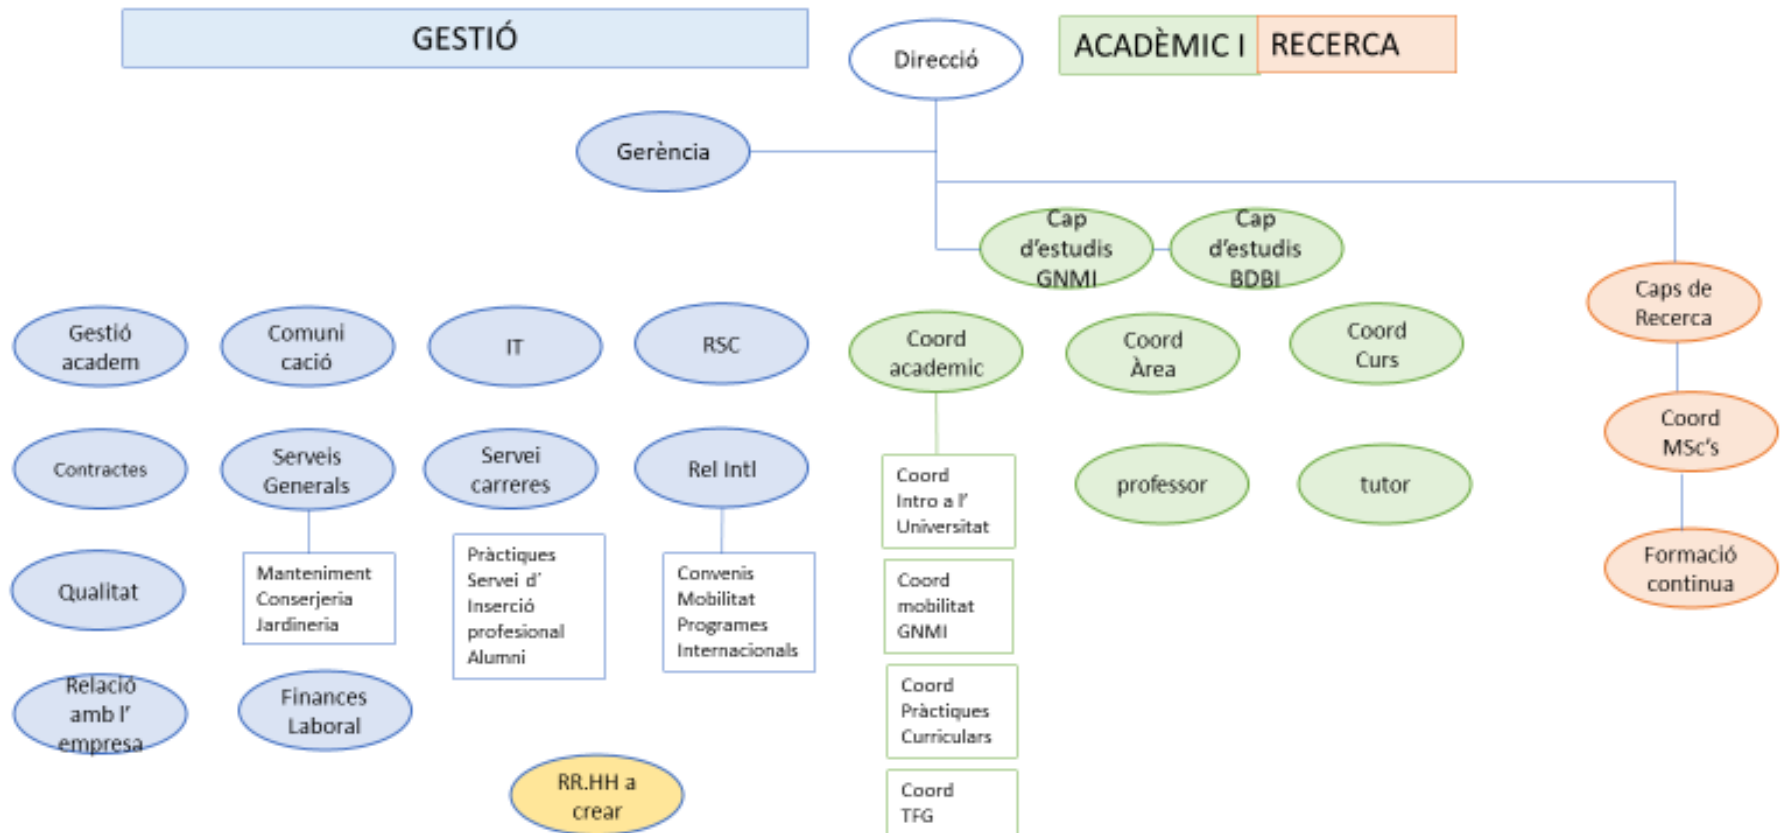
GESTIÓ

Direcció

ACADÈMIC I RECERCA

Gerència

Cap d'estudis GNMI

Cap d'estudis BDBI

Caps de Recerca

Gestió academ

Comuni cació

IT

RSC

Coord academic

Coord Àrea

Coord Curs

Coord MSc's

Contractes

Serveis Generals

Servei carreres

Rel Intl

Coord Intro a l' Universitat

professor

tutor

Formació continua

Manteniment Conserjeria Jardineria

Pràctiques Servei d' Inserció profesional Alumni

Convenis Mobilitat Programes Internacionals

Qualitat

Coord mobilitat GNMI

Relació amb l' empresa

Finances Laboral

Coord Pràctiques Curriculars

RR.HH a crear

Coord TFG